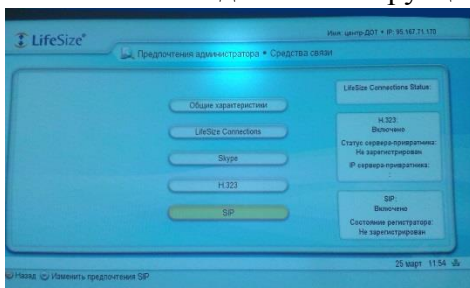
LifeSize

Имя: центр-ДОТ • IP: 95.167.71.170

Предпочтения администратора • Средства связи

Общие характеристики

LifeSize Connections

Skype

H.323

SIP

LifeSize Connections Status:

H.323:
Включено

Статус сервера-привратника:
Не зарегистрирован

IP сервера-привратника:

SIP:
Включено

Состояние регистратора:
Не зарегистрирован

25 март 11:54

Назад Изменить предпочтения SIP